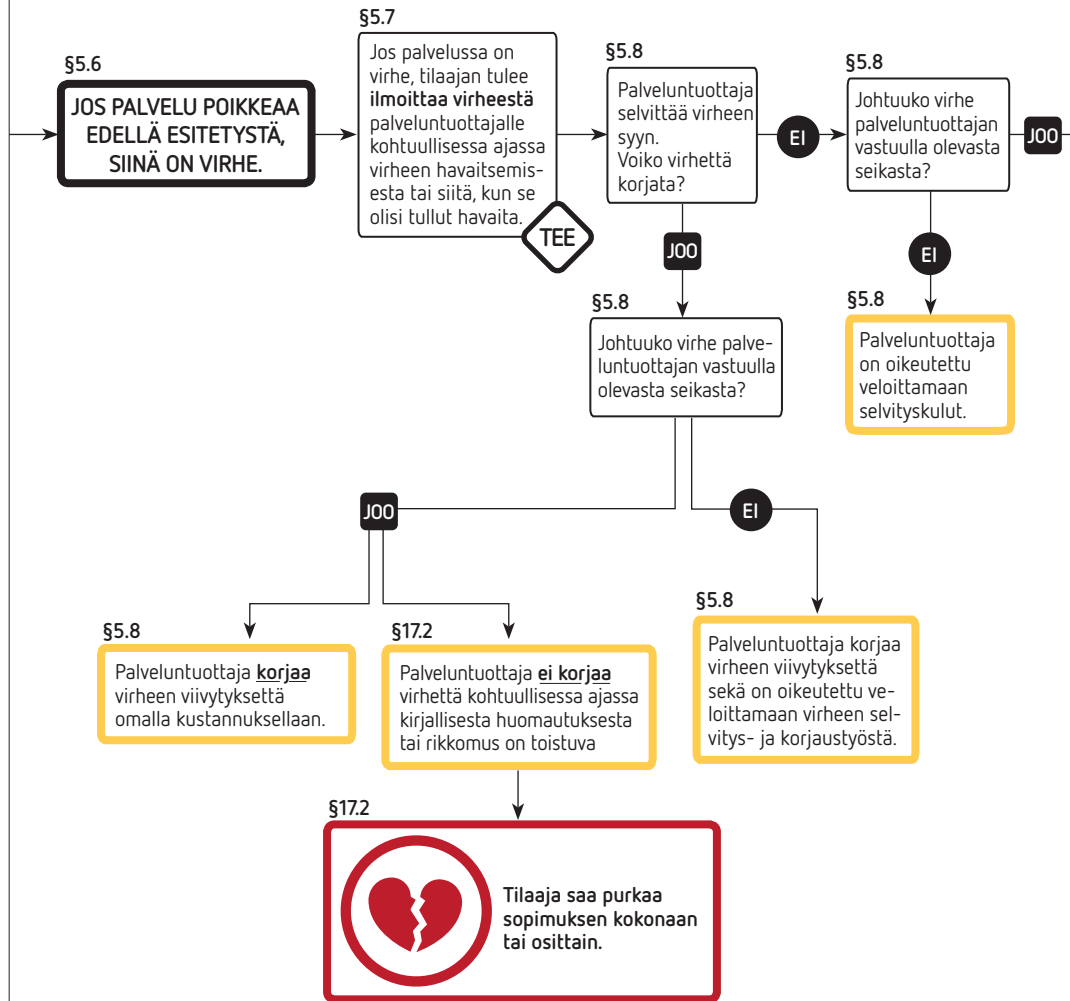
§5.6

JOS PALVELU POIKKEAA EDELLÄ ESITETYSTÄ, SIINÄ ON VIRHE.

§5.7

Jos palvelussa on virhe, tilaajan tulee **ilmoittaa virheestä** palveluntuottajalle kohtuullisessa ajassa virheen havaitsemisesta tai siitä, kun se olisi tullut havaita.

TEE

§5.8

Palveluntuottaja selvittää virheen syyn. Voiko virhettä korjata?

EI

§5.8

Johtuuko virhe palveluntuottajan vastuulla olevasta seikasta?

JOO

EI

§5.8

Palveluntuottaja on oikeutettu veloittamaan selvityskulut.

JOO

§5.8

Johtuuko virhe palveluntuottajan vastuulla olevasta seikasta?

JOO

EI

§5.8

Palveluntuottaja **korjaa** virheen viivytyksettä omalla kustannuksellaan.

§17.2

Palveluntuottaja **ei korjaa** virhettä kohtuullisessa ajassa kirjallisesta huomautuksesta tai rikkomus on toistuva

§5.8

Palveluntuottaja korjaa virheen viivytyksettä sekä on oikeutettu veloittamaan virheen selvitys- ja korjaustyöstä.

§17.2

Tilaaja saa purkaa sopimuksen kokonaan tai osittain.